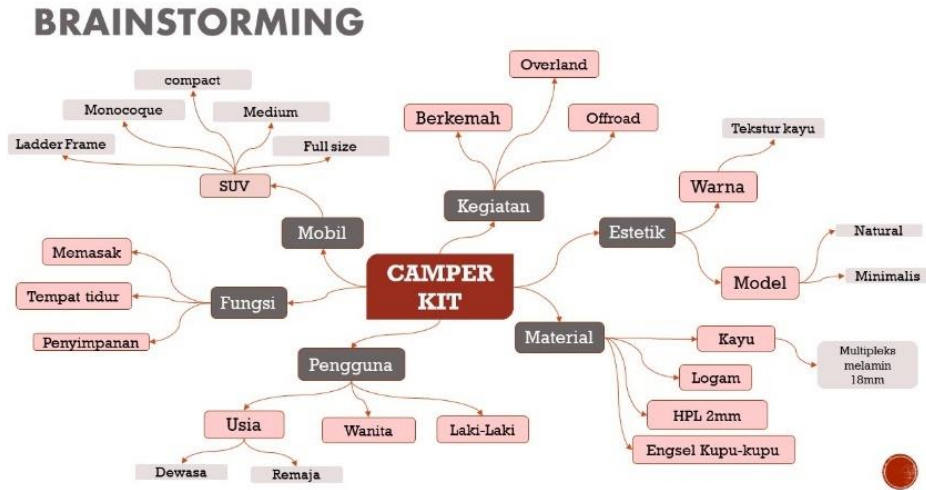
BRAINSTORMING

CAMPER KIT

Mobil
SUV
compact
Monocoque
Medium
Ladder Frame
Full size

Kegiatan
Berkemah
Overland
Offroad

Estetik
Warna
Tekstur kayu
Model
Natural
Minimalis

Fungsi
Momasak
Tempat tidur
Penyimpanan

Material
Kayu
Multipleks melamin 18mm
Logam
HPL 2mm
Engsel Kupu-kupu

Pengguna
Usia
Dewasa
Remaja
Wanita
Laki-Laki